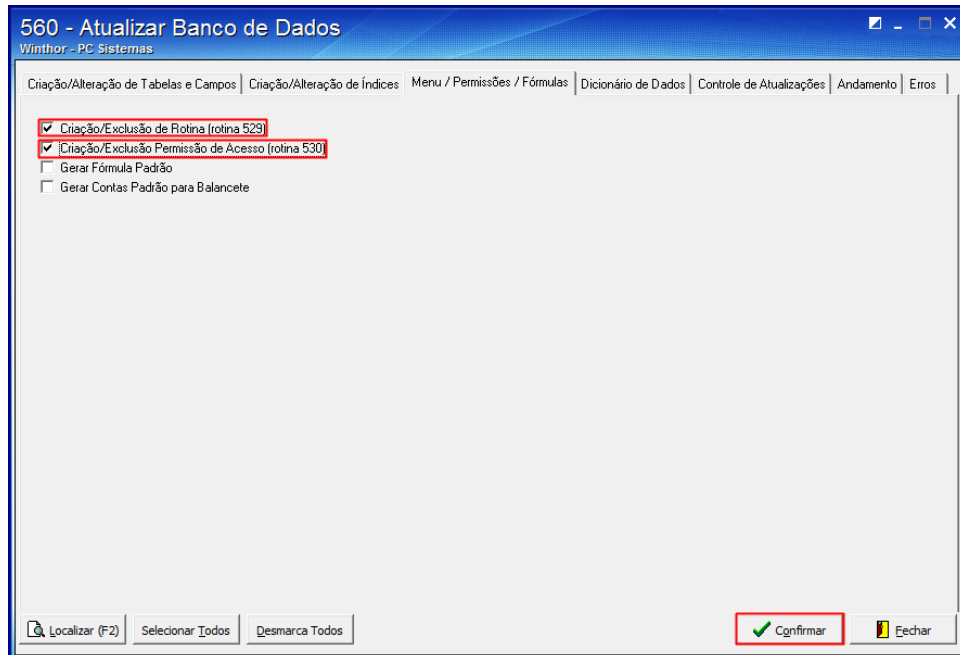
560 - Atualizar Banco de Dados
Winthor - PC Sistemas

Criação/Alteração de Tabelas e Campos | Criação/Alteração de Índices | Menu / Permissões / Fórmulas | Dicionário de Dados | Controle de Atualizações | Andamento | Erros

Criação/Exclusão de Rotina (rotina 529)
Criação/Exclusão Permissão de Acesso (rotina 530)
Gerar Fórmula Padrão
Gerar Contas Padrão para Balancete

Localizar (F2)
Selecionar Todos
Desmarca Todos
Confirmar
Fechar